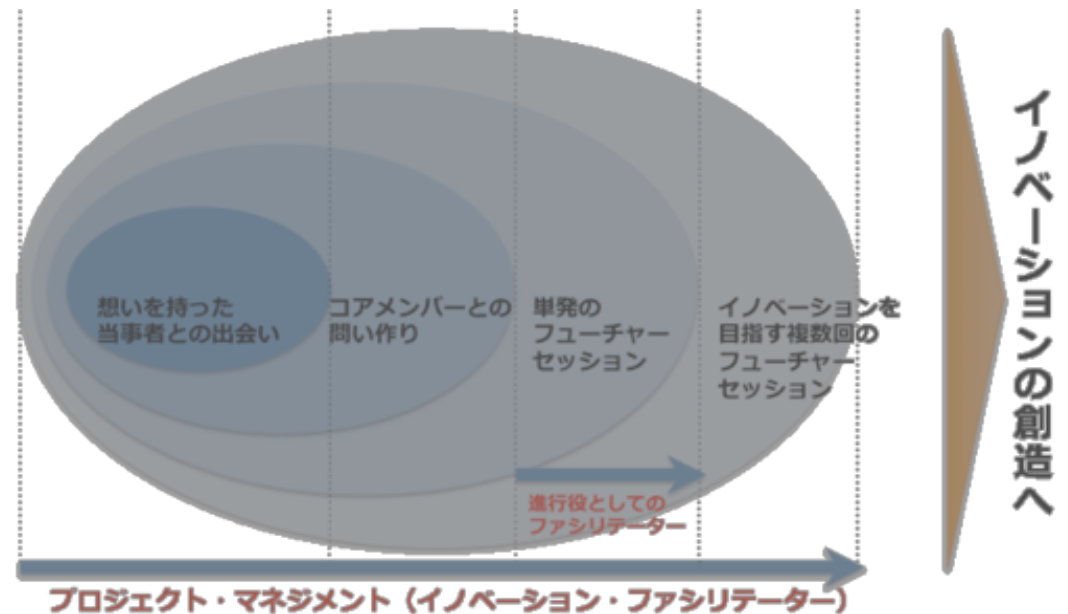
想いを持った当事者との出会い

コアメンバーとの問い作り

単発のフューチャーセッション

イノベーションを目指す複数回のフューチャーセッション

進行役としてのファシリテーター

プロジェクト・マネジメント（イノベーション・ファシリテーター）

イノベーションの創造へ